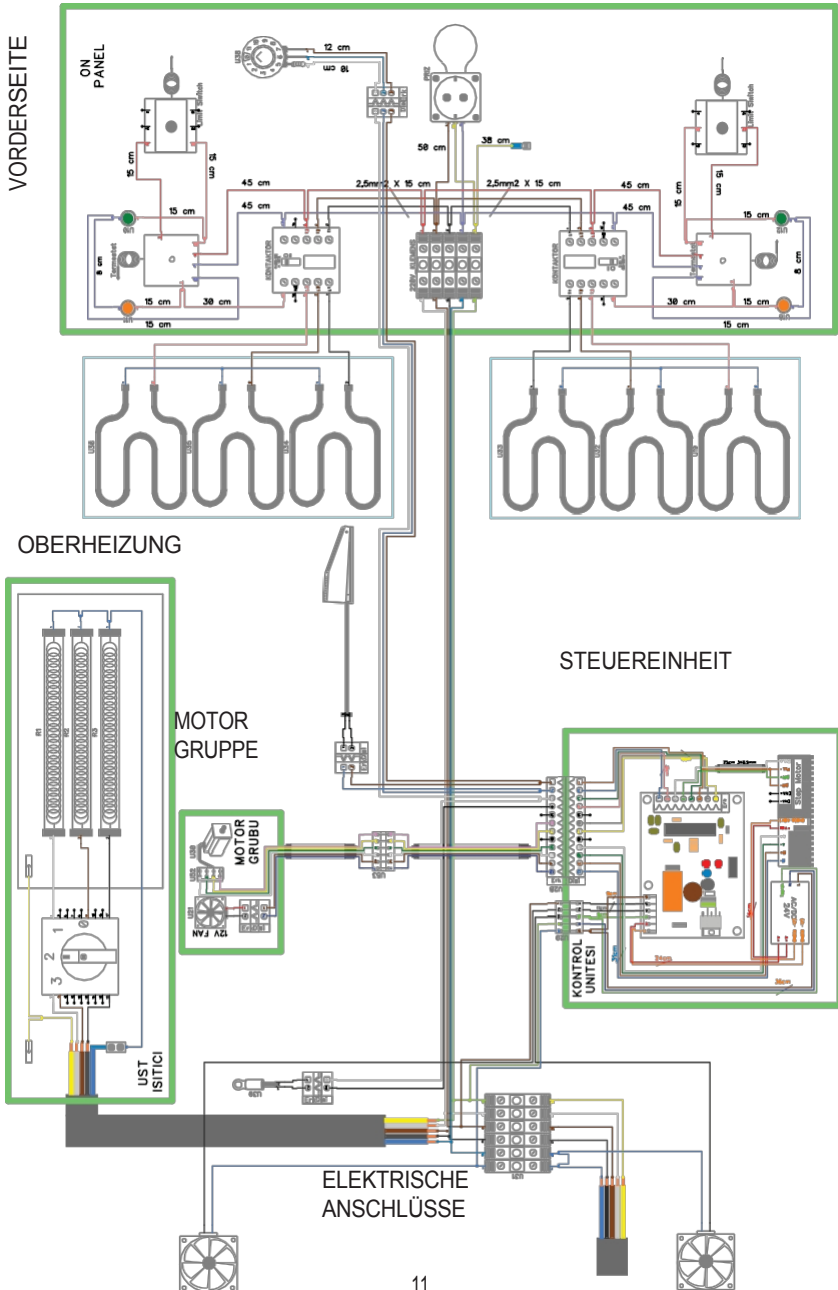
VORDERSEITE

ON PANEL

12 cm
18 cm

50 cm
38 cm

Limit Switch
Limit Switch

15 cm
15 cm
15 cm
15 cm

45 cm
45 cm
2,5mm2 X 15 cm
2,5mm2 X 15 cm
45 cm
45 cm

15 cm
15 cm

Termostat
Termostat

KONTAKTOR
KONTAKTOR

8 cm
8 cm

15 cm
30 cm
15 cm
30 cm
15 cm
15 cm

OBERHEIZUNG

STEUEREINHEIT

MOTOR GRUPPE

R1
R2
R3

MOTOR GRUBU

12V FAN

1
2
3
0

UST ISITICI

KONTROL UNITESI

ELEKTRISCHE ANSCHLÜSSE

11